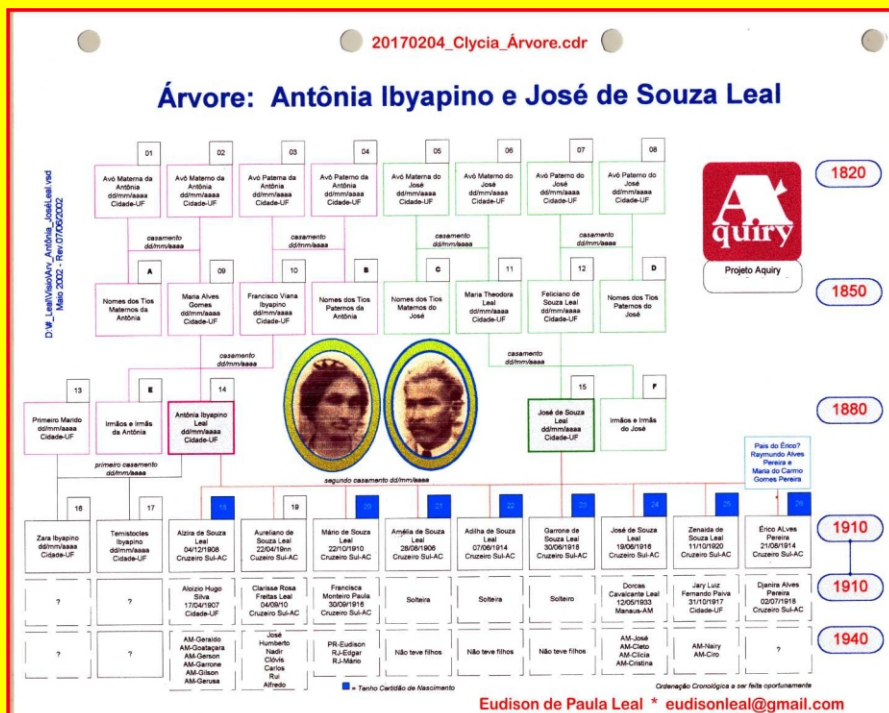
20170204_Clycia_Árvore.cdr

Árvore: Antônia Ibyapino e José de Souza Leal

D:\#_Leal\Visio\Arv_Antônia_JoséLeal.vsd
Maio 2002 - Rev 07/06/2002

01
Avó Materna da Antônia
dd/mm/aaaa
Cidade-UF

02
Avô Materno da Antônia
dd/mm/aaaa
Cidade-UF

03
Avó Paterna da Antônia
dd/mm/aaaa
Cidade-UF

04
Avô Paterno da Antônia
dd/mm/aaaa
Cidade-UF

05
Avó Materna do José
dd/mm/aaaa
Cidade-UF

06
Avô Materno do José
dd/mm/aaaa
Cidade-UF

07
Avó Paterno do José
dd/mm/aaaa
Cidade-UF

08
Avô Paterno do José
dd/mm/aaaa
Cidade-UF

quiry
Projeto Aquiry

1820

casamento
dd/mm/aaaa

casamento
dd/mm/aaaa

casamento
dd/mm/aaaa

casamento
dd/mm/aaaa

A
Nomes dos Tios Maternos da Antônia

09
Maria Alves Gomes
dd/mm/aaaa
Cidade-UF

10
Francisco Viana Ibyapino
dd/mm/aaaa
Cidade-UF

B
Nomes dos Tios Paternos da Antônia

C
Nomes dos Tios Maternos do José

11
Maria Theodora Leal
dd/mm/aaaa
Cidade-UF

12
Feliciano de Souza Leal
dd/mm/aaaa
Cidade-UF

D
Nomes dos Tios Paternos do José

1850

casamento
dd/mm/aaaa

casamento
dd/mm/aaaa

13
Primeiro Marido
dd/mm/aaaa
Cidade-UF

E
Irmãos e Irmãs da Antônia

14
Antônia Ibyapino Leal
dd/mm/aaaa
Cidade-UF

15
José de Souza Leal
dd/mm/aaaa
Cidade-UF

F
Irmãos e Irmãs do José

1880

primeiro casamento
dd/mm/aaaa

segundo casamento dd/mm/aaaa

Pais do Érico?
Raymundo Alves Pereira
e
Maria do Carmo Gomes Pereira

16
Zara Ibyapino
dd/mm/aaaa
Cidade-UF

17
Temistocles Ibyapino
dd/mm/aaaa
Cidade-UF

18
Alzira de Souza Leal
04/12/1908
Cruzeiro Sul-AC

19
Aureliano de Souza Leal
22/04/19nn
Cruzeiro Sul-AC

20
Mário de Souza Leal
22/10/1910
Cruzeiro Sul-AC

21
Amélia de Souza Leal
28/08/1906
Cruzeiro Sul-AC

22
Adilha de Souza Leal
07/06/1914
Cruzeiro Sul-AC

23
Garrone de Souza Leal
30/06/1918
Cruzeiro Sul-AC

24
José de Souza Leal
19/06/1916
Cruzeiro Sul-AC

25
Zenaida de Souza Leal
11/10/1920
Cruzeiro Sul-AC

26
Érico ALves Pereira
21/08/1914
Cruzeiro Sul-AC

1910

?

?

Aloizio Hugo Silva
17/04/1907
Cidade-UF

Clarisse Rosa Freitas Leal
04/09/10
Cruzeiro Sul-AC

Francisca Monteiro Paula
30/09/1916
Cruzeiro Sul-AC

Solteira

Solteira

Solteiro

Dorcas Cavalcante Leal
12/05/1933
Manaus-AM

Jary Luiz Fernando Paiva
31/10/1917
Cidade-UF

Djanira Alves Pereira
02/07/1918
Cruzeiro Sul-AC

1910

?

?

AM-Geraldo
AM-Goataçara
AM-Gerson
AM-Garrone
AM-Gilson
AM-Gerusa

José
Humberto
Nadir
Clóvis
Carlos
Rui
Alfredo

PR-Eudison
RJ-Edgar
RJ-Mário

Não teve filhos

Não teve filhos

Não teve filhos

AM-José
AM-Cleto
AM-Clícia
AM-Cristina

AM-Nairy
AM-Ciro

?

1940

■ = Tenho Certidão de Nascimento

Ordenação Cronológica a ser feita oportunamente

Eudison de Paula Leal * eudisonleal@gmail.com